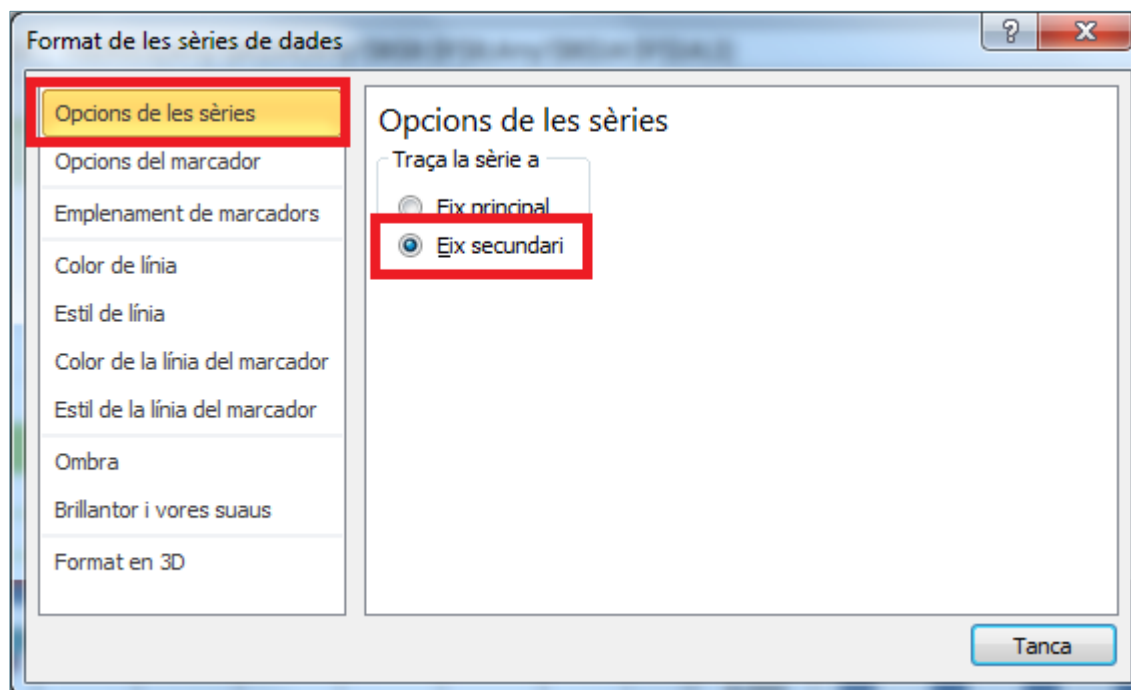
Format de les sèries de dades

?

X

Opcions de les sèries

Opcions del marcador

Emplenament de marcadors

Color de línia

Estil de línia

Color de la línia del marcador

Estil de la línia del marcador

Ombra

Brillantor i vores suaus

Format en 3D

Opcions de les sèries

Traça la sèrie a

Eix principal

Eix secundari

Tanca